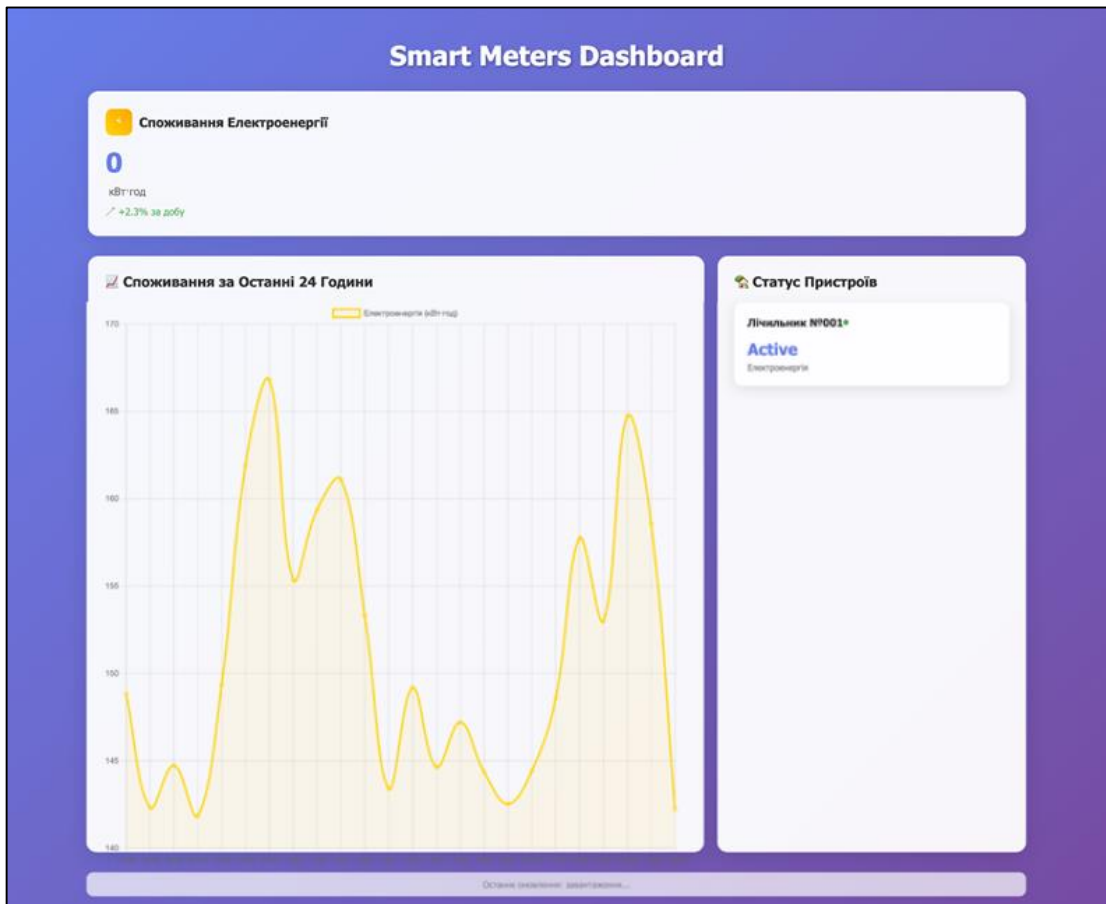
Smart Meters Dashboard

Споживання Електроенергії

0

кВт·год

↗ +2.3% за добу

📈 Споживання за Останні 24 Години

Електроенергія (кВт·год)

170
165
160
155
150
145
140

🏠 Статус Пристроїв

Лічильник №001•

Active

Електроенергія

Останнє оновлення: завантаження...